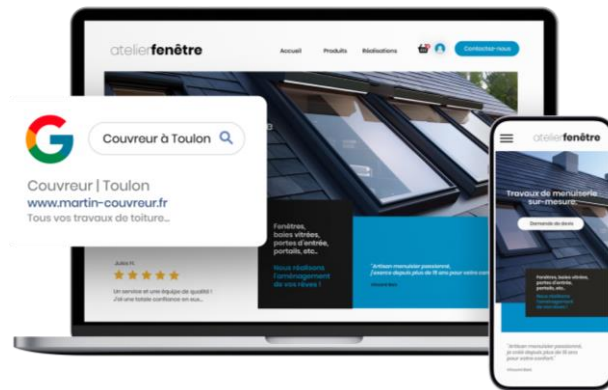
atelierfenêtre
Accueil Produits Réalisations
Contactez-nous

G
Couvreur à Toulon
Couvreur | Toulon
www.martin-couvreur.fr
Tous vos travaux de toiture...

Julie H.
★★★★★
Un service et une équipe de qualité !
J'ai une totale confiance en eux.

Fenêtres, baies vitrées, portes d'entrée, portails, etc.
Nous réalisons l'aménagement de vos rêves !

"Artisan menuisier passionné, j'exerce depuis plus de 15 ans pour votre confort"
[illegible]

atelierfenêtre
Travaux de menuiserie sur-mesure.
Demande de devis
Fenêtres, baies vitrées, portes d'entrée, portails, etc.
Nous réalisons l'aménagement de vos rêves !
"Artisan menuisier passionné, je crée depuis plus de 15 ans pour votre confort"
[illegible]